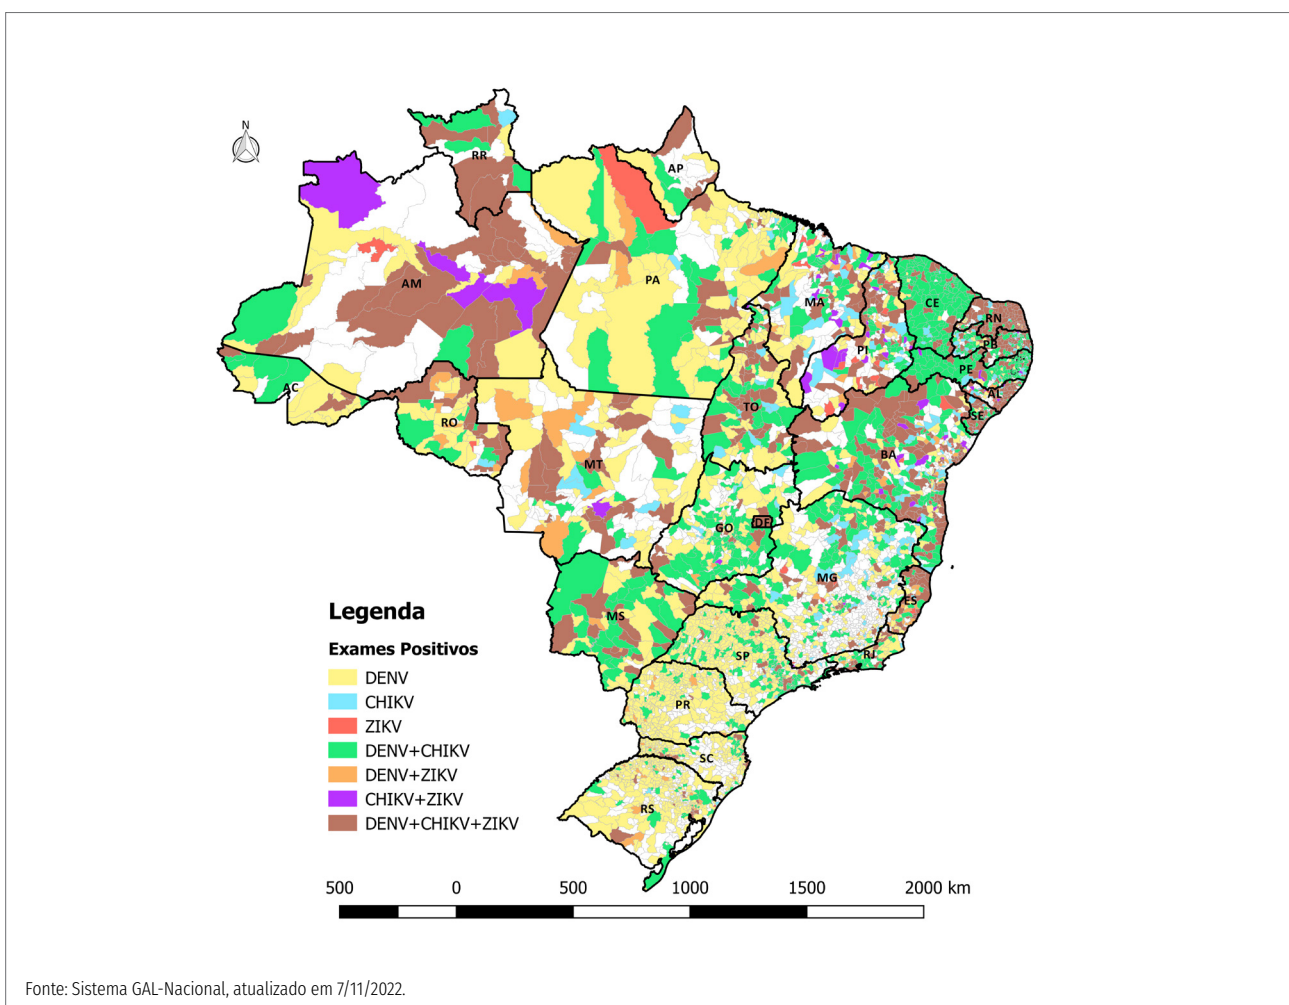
N

RR
AP
AM
PA
MA
CE
RN
PB
PI
PE
AL
SE
AC
RO
TO
MT
BA
GO
DF
MG
ES
MS
SP
RJ
PR
SC
RS

Legenda

Exames Positivos

DENV
CHIKV
ZIKV
DENV+CHIKV
DENV+ZIKV
CHIKV+ZIKV
DENV+CHIKV+ZIKV

500 0 500 1000 1500 2000 km

Fonte: Sistema GAL-Nacional, atualizado em 7/11/2022.